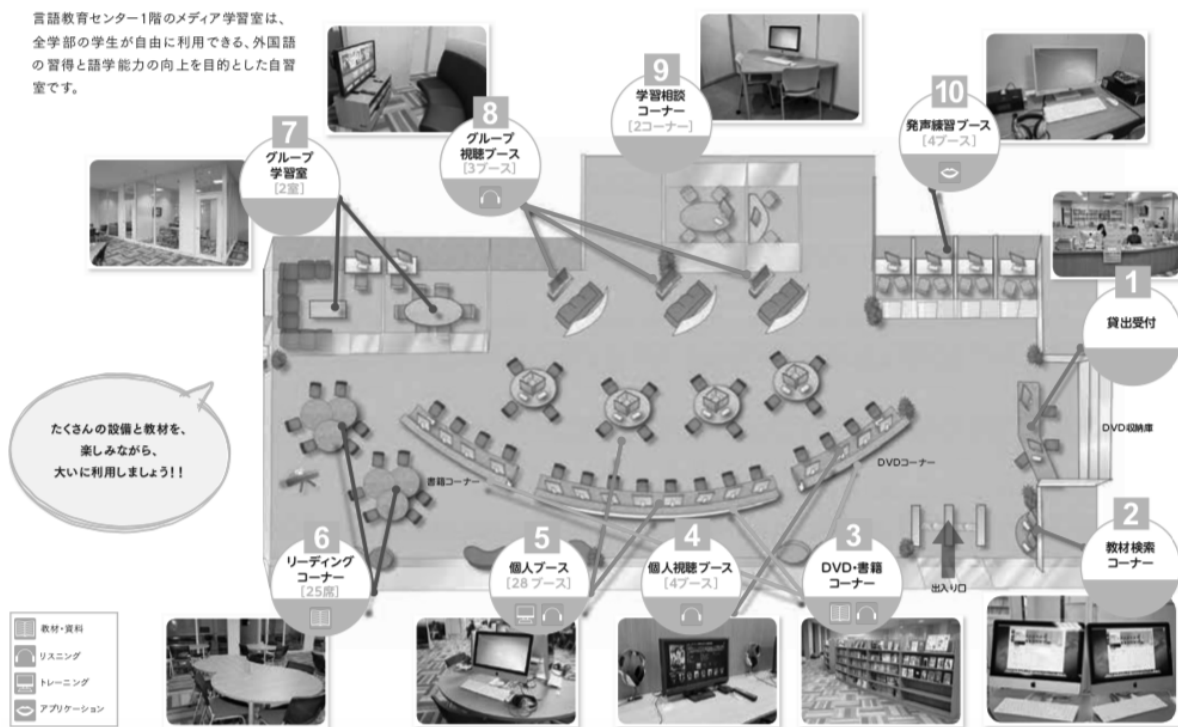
言語教育センター1階のメディア学習室は、全学部の学生が自由に利用できる、外国語の習得と語学能力の向上を目的とした自習室です。

7
グループ学習室
[2室]

8
グループ視聴ブース
[3ブース]

9
学習相談コーナー
[2コーナー]

10
発声練習ブース
[4ブース]

1
貸出受付

DVD収納庫

2
教材検索コーナー

出入り口

DVDコーナー

書籍コーナー

たくさんの設備と教材を、楽しみながら、大いに利用しましょう!!

6
リーディングコーナー
[25席]

5
個人ブース
[28ブース]

4
個人視聴ブース
[4ブース]

3
DVD・書籍コーナー

教材・資料
リスニング
トレーニング
アプリケーション